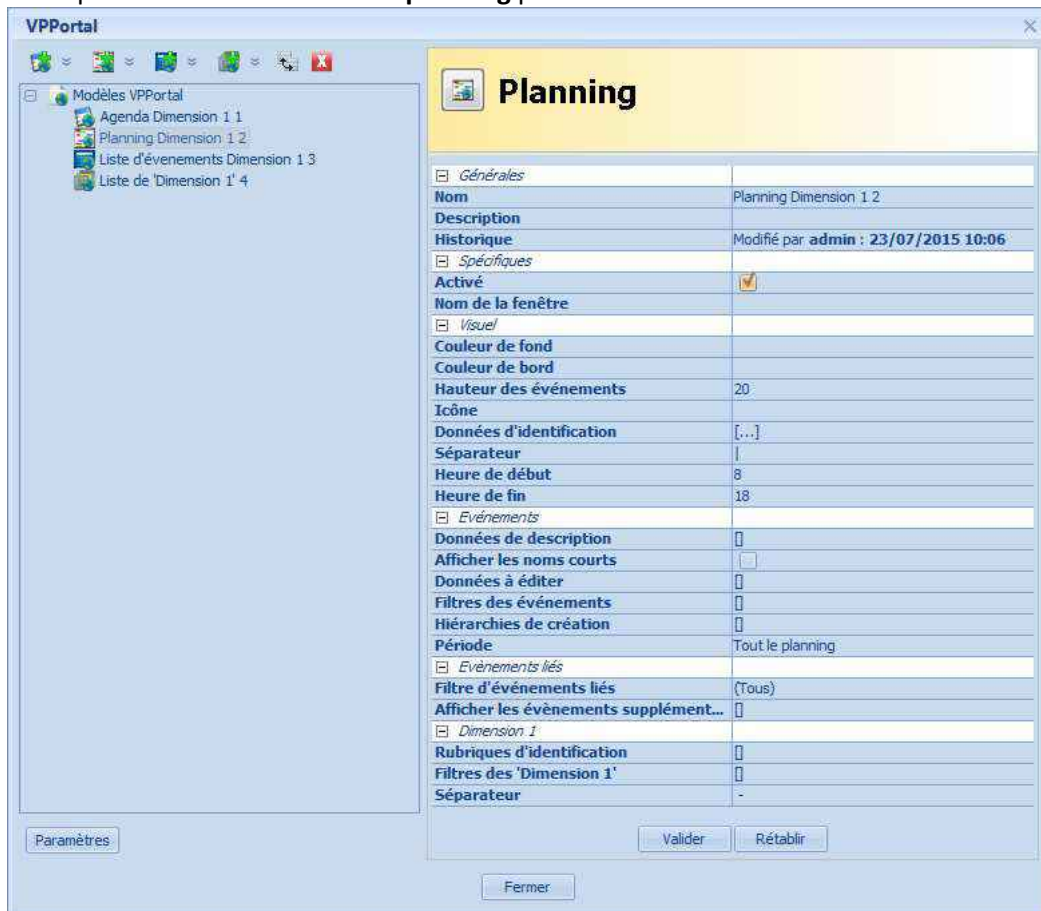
VPPortal

Modèles VPPortal
Agenda Dimension 1 1
Planning Dimension 1 2
Liste d'événements Dimension 1 3
Liste de 'Dimension 1' 4

Planning

| Générales | |
|---|---|
| Nom | Planning Dimension 1 2 |
| Description | |
| Historique | Modifié par **admin : 23/07/2015 10:06** |
| Spécifiques | |
| Activé | |
| Nom de la fenêtre | |
| Visuel | |
| Couleur de fond | |
| Couleur de bord | |
| Hauteur des événements | 20 |
| Icône | |
| Données d'identification | [...] |
| Séparateur | \| |
| Heure de début | 8 |
| Heure de fin | 18 |
| Evénements | |
| Données de description | [] |
| Afficher les noms courts | |
| Données à éditer | [] |
| Filtres des événements | [] |
| Hiérarchies de création | [] |
| Période | Tout le planning |
| Evènements liés | |
| Filtre d'événements liés | (Tous) |
| Afficher les évènements supplément... | [] |
| Dimension 1 | |
| Rubriques d'identification | [] |
| Filtres des 'Dimension 1' | [] |
| Séparateur | - |

Paramètres

Valider Rétablir

Fermer